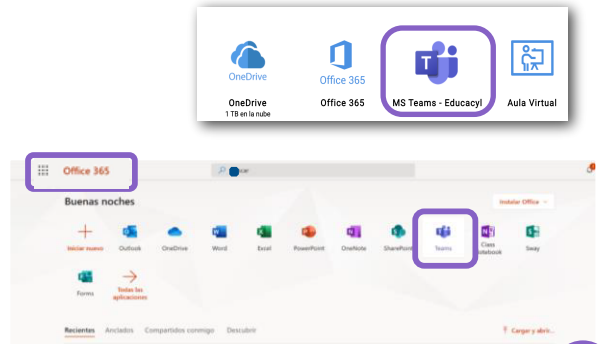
OneDrive
Office 365
OneDrive
1 TB en la nube
Office 365
MS Teams - Educacyl
Aula Virtual

Office 365
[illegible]car
Buenas noches
Instalar Office
Iniciar nuevo
Outlook
OneDrive
Word
Excel
PowerPoint
OneNote
SharePoint
Teams
Class Notebook
Sway
Forms
Todas las aplicaciones
Recientes
Anclados
Compartidos conmigo
Descubrir
Cargar y abrir...